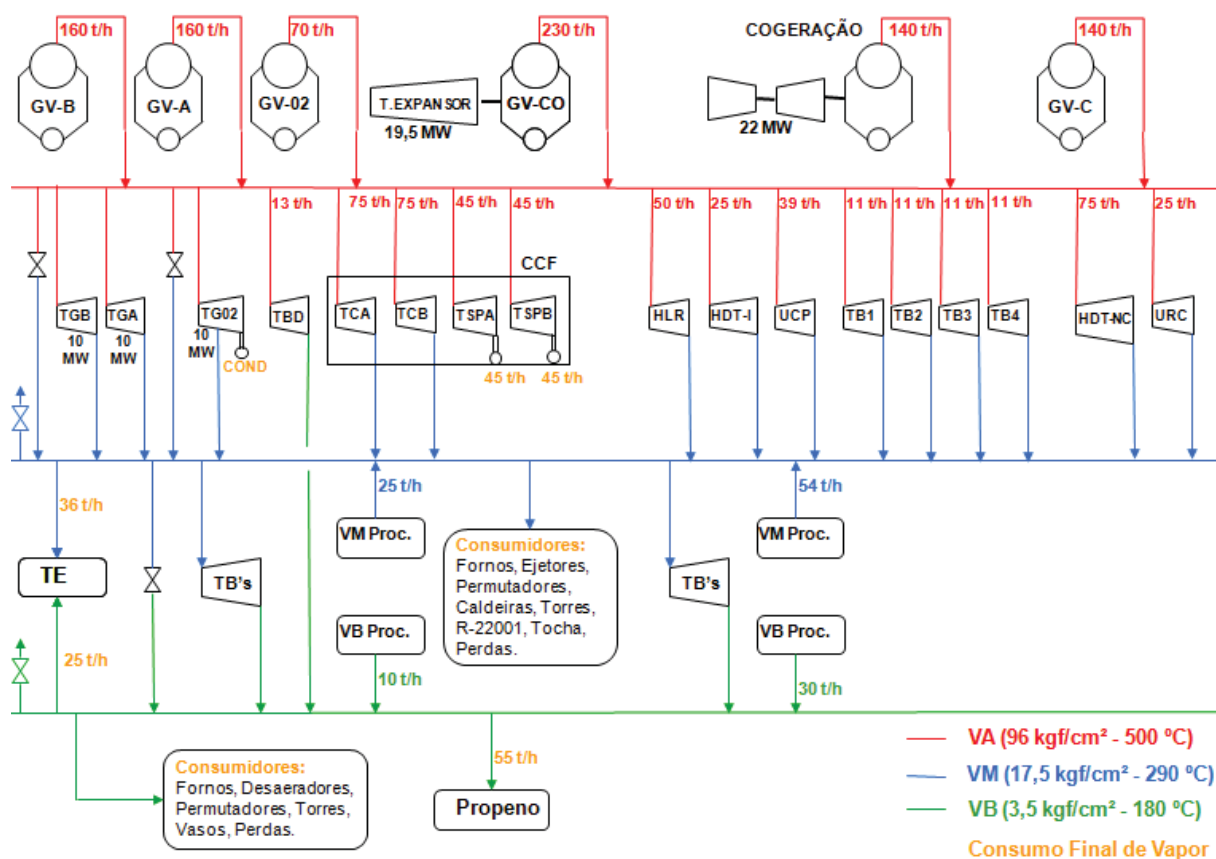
160 t/h
160 t/h
70 t/h
230 t/h
COGERAÇÃO
140 t/h
140 t/h

GV-B
GV-A
GV-02
T.EXPANSOR
19,5 MW
GV-CO
22 MW
GV-C

13 t/h
75 t/h
75 t/h
45 t/h
45 t/h
50 t/h
25 t/h
39 t/h
11 t/h
11 t/h
11 t/h
11 t/h
75 t/h
25 t/h

CCF

TGB
10 MW
TGA
10 MW
TG02
10 MW
COND
TBD
TCA
TCB
TSPA
TSPB
45 t/h
45 t/h
HLR
HDT-I
UCP
TB1
TB2
TB3
TB4
HDT-NC
URC

36 t/h
25 t/h
54 t/h

TE
TB's
VM Proc.
Consumidores:
Fornos, Ejetores, Permutadores, Caldeiras, Torres, R-22001, Tocha, Perdas.
TB's
VM Proc.

25 t/h
VB Proc.
VB Proc.
10 t/h
30 t/h

55 t/h
Consumidores:
Fornos, Desaeradores, Permutadores, Torres, Vasos, Perdas.
Propeno

VA (96 kgf/cm² - 500 ºC)
VM (17,5 kgf/cm² - 290 ºC)
VB (3,5 kgf/cm² - 180 ºC)
Consumo Final de Vapor